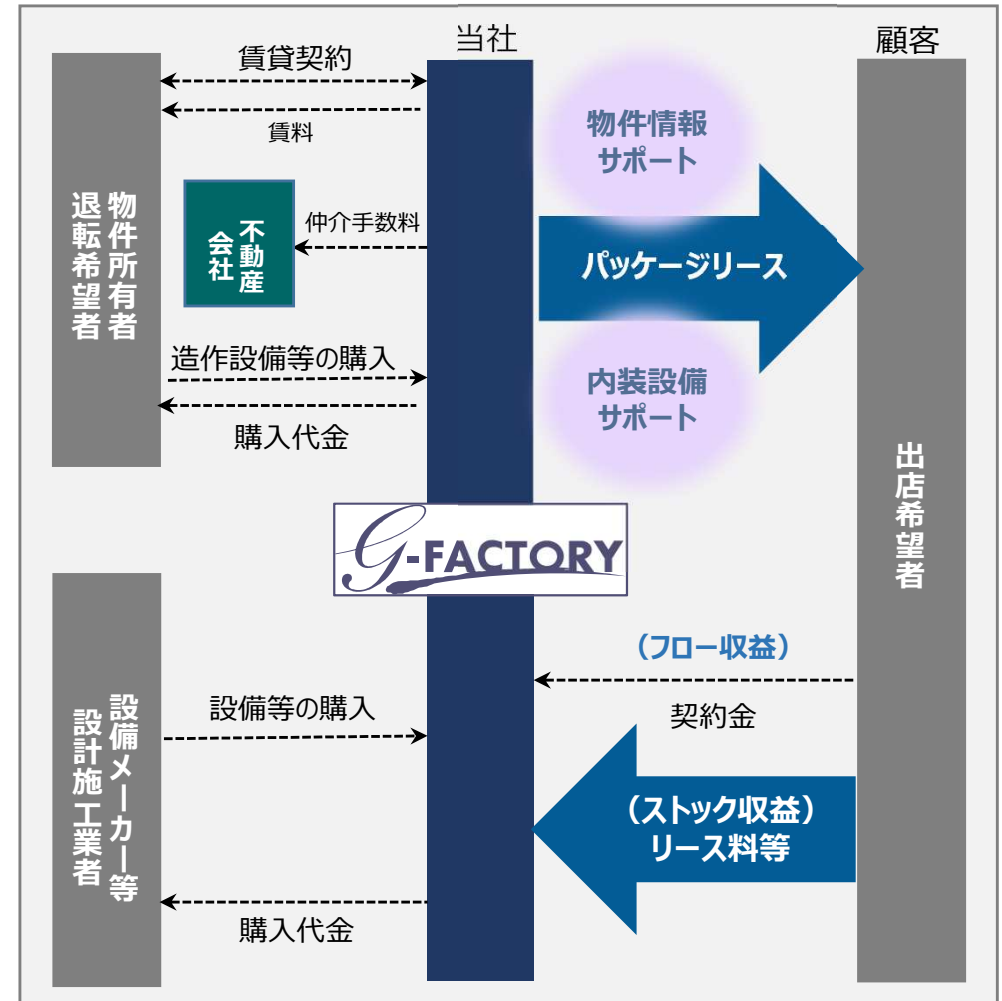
当社

顧客

物件所有者
退転希望者

賃貸契約

賃料

不動産
会社

仲介手数料

造作設備等の購入

購入代金

物件情報
サポート

パッケージリース

内装設備
サポート

出店希望者

G-FACTORY

設備メーカー等
設計施工業者

設備等の購入

購入代金

（フロー収益）

契約金

（ストック収益）
リース料等